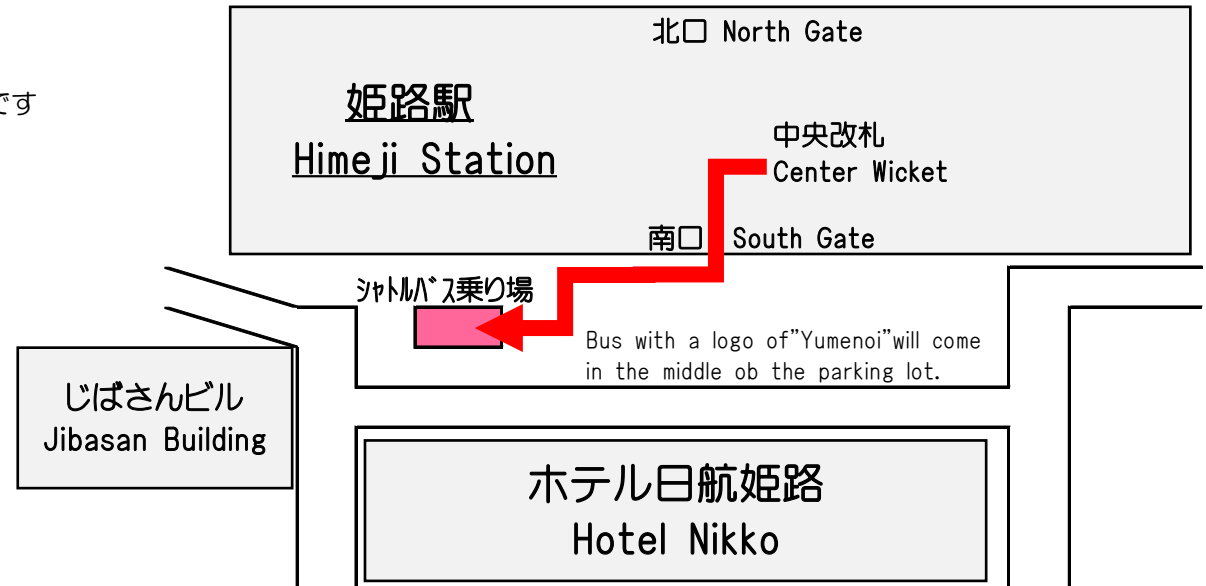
です

北口 North Gate

姫路駅
Himeji Station

中央改札
Center Wicket

南口 South Gate

シャトルバス乗り場

Bus with a logo of"Yumenoi"will come in the middle ob the parking lot.

じばさんビル
Jibasan Building

ホテル日航姫路
Hotel Nikko